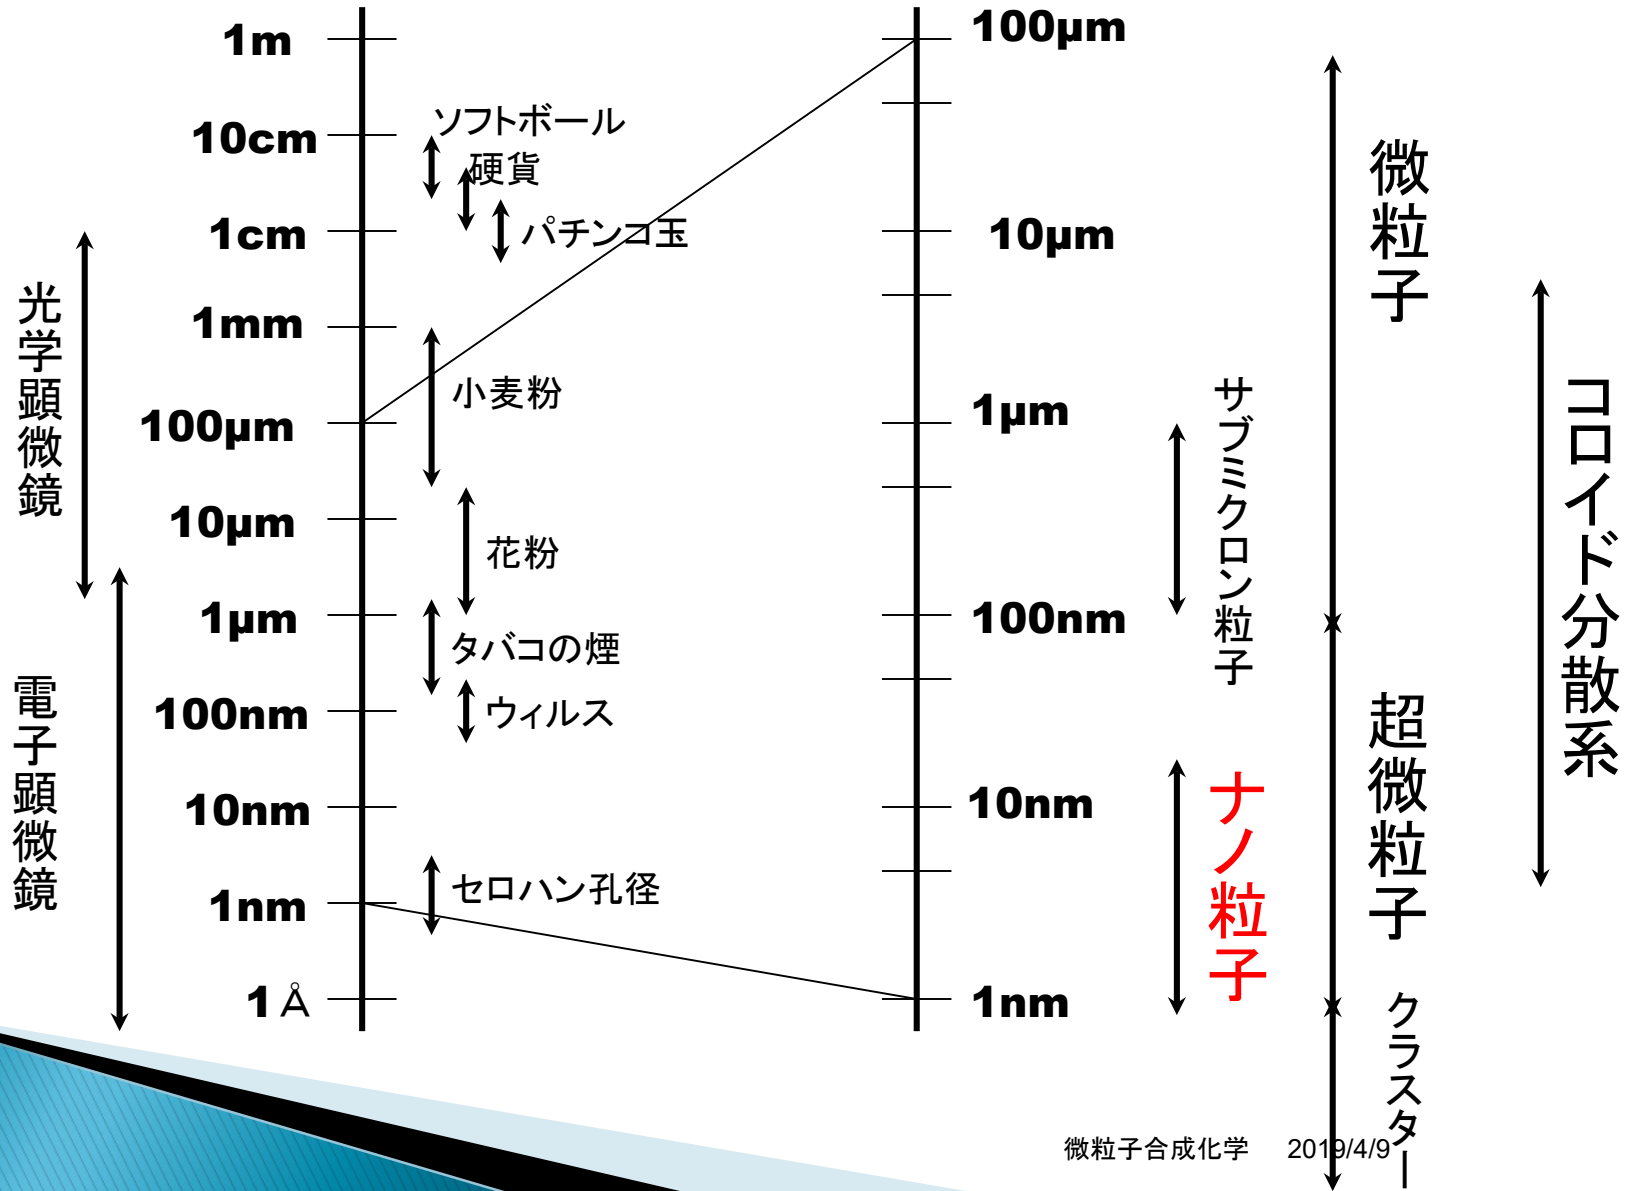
1m
10cm
1cm
1mm
100μm
10μm
1μm
100nm
10nm
1nm
1 Å

光学顕微鏡
電子顕微鏡

ソフトボール
硬貨
パチンコ玉
小麦粉
花粉
タバコの煙
ウィルス
セロハン孔径

100μm
10μm
1μm
100nm
10nm
1nm

サブミクロン粒子
ナノ粒子
微粒子
超微粒子
クラスター
コロイド分散系

微粒子合成化学 2019/4/9